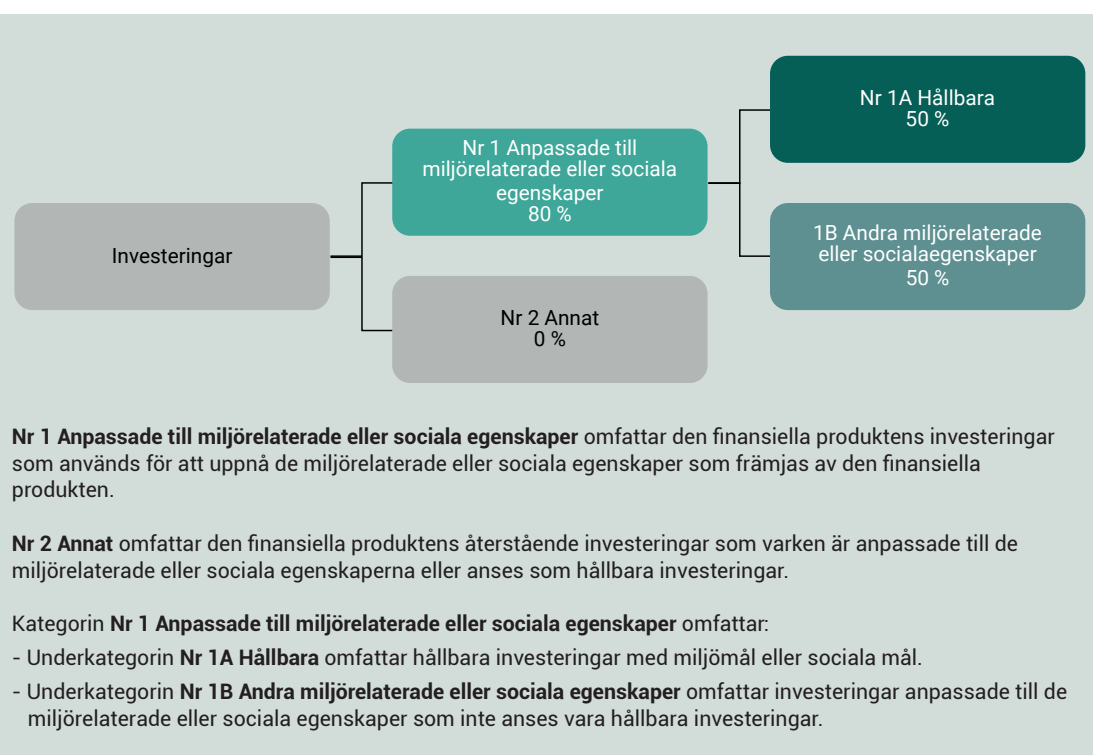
Investeringar

Nr 1 Anpassade till miljörelaterade eller sociala egenskaper
80 %

Nr 2 Annat
0 %

Nr 1A Hållbara
50 %

1B Andra miljörelaterade eller socialaegenskaper
50 %

**Nr 1 Anpassade till miljörelaterade eller sociala egenskaper** omfattar den finansiella produktens investeringar som används för att uppnå de miljörelaterade eller sociala egenskaper som främjas av den finansiella produkten.

**Nr 2 Annat** omfattar den finansiella produktens återstående investeringar som varken är anpassade till de miljörelaterade eller sociala egenskaperna eller anses som hållbara investeringar.

Kategorin **Nr 1 Anpassade till miljörelaterade eller sociala egenskaper** omfattar:
- Underkategorin **Nr 1A Hållbara** omfattar hållbara investeringar med miljömål eller sociala mål.
- Underkategorin **Nr 1B Andra miljörelaterade eller sociala egenskaper** omfattar investeringar anpassade till de miljörelaterade eller sociala egenskaper som inte anses vara hållbara investeringar.